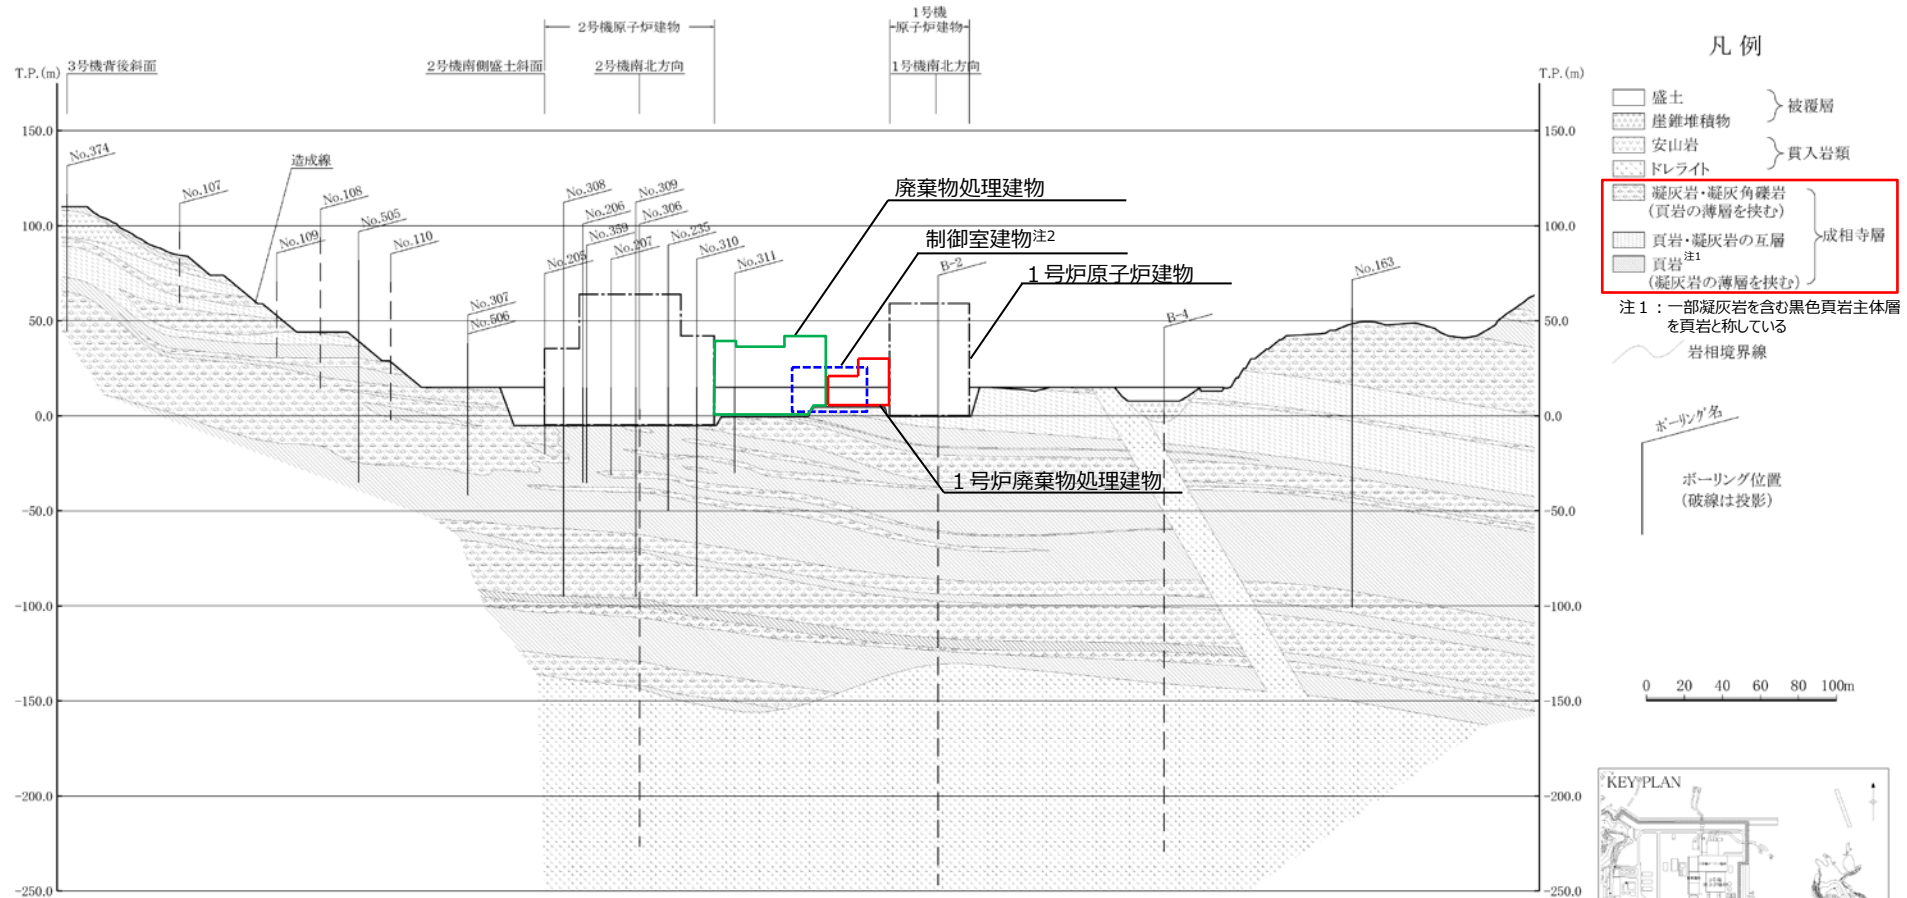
２号機原子炉建物
１号機
原子炉建物
T.P.(m) 3号機背後斜面
2号機南側盛土斜面
2号機南北方向
1号機南北方向
T.P.(m)

150.0
100.0
50.0
0.0
-50.0
-100.0
-150.0
-200.0
-250.0

No.374
造成線
No.107
No.108
No.109
No.505
No.110
No.308
No.309
No.206
No.306
No.359
No.235
No.205
No.207
No.310
No.311
No.307
No.506
B-2
B-4
No.163

廃棄物処理建物
制御室建物$^{注2}$
１号炉原子炉建物
１号炉廃棄物処理建物

150.0
100.0
50.0
0.0
-50.0
-100.0
-150.0
-200.0
-250.0

凡 例
盛土
崖錐堆積物
被覆層
安山岩
ドレライト
貫入岩類
凝灰岩・凝灰角礫岩
(頁岩の薄層を挟む)
頁岩・凝灰岩の互層
成相寺層
頁岩$^{注1}$
(凝灰岩の薄層を挟む)
注１：一部凝灰岩を含む黒色頁岩主体層を頁岩と称している
岩相境界線

ボーリング名
ボーリング位置
(破線は投影)

0 20 40 60 80 100m

KEY PLAN